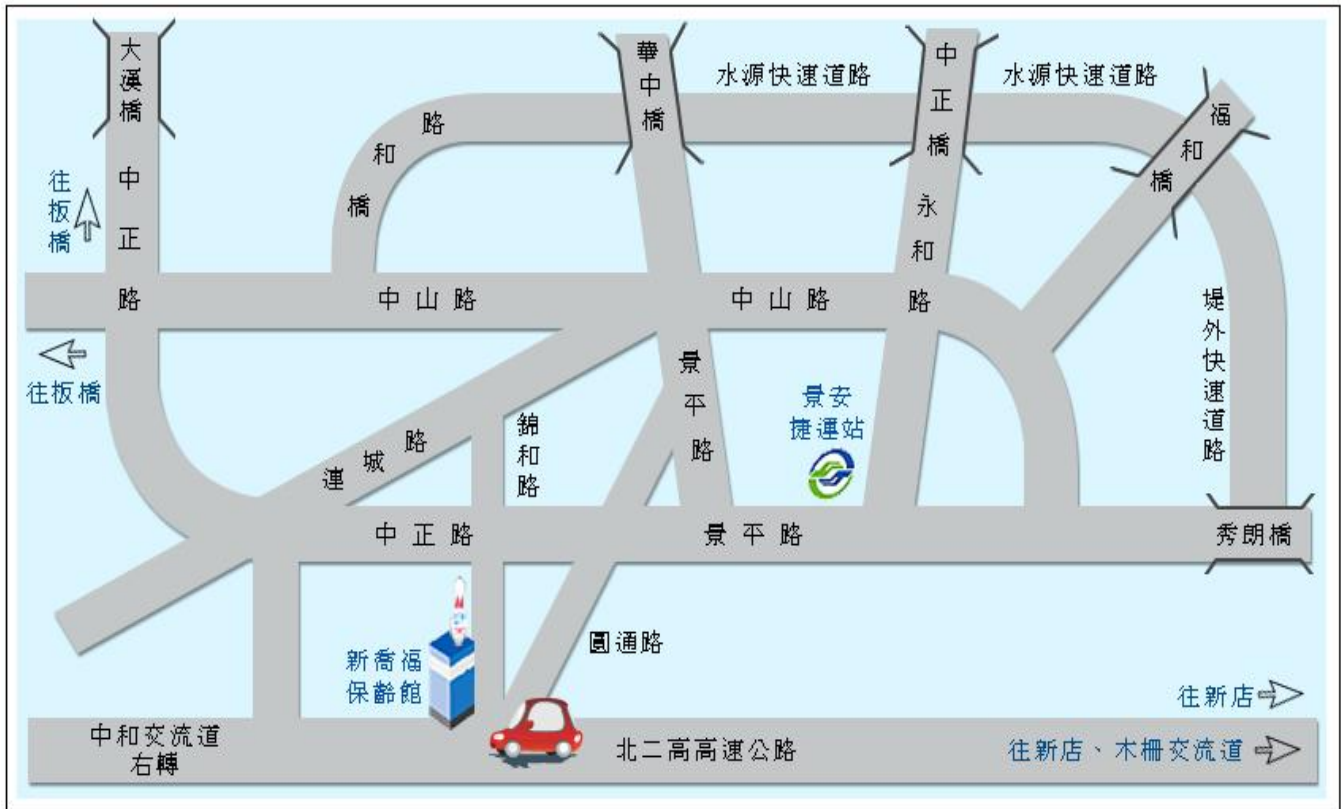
大漢橋

華中橋

水源快速道路

中正橋

水源快速道路

福和橋

和路

中正路

往板橋

橋和

永和路

中山路

中山路

往板橋

堤外快速道路

景平路

景安捷運站

連城路

錦和路

中正路

景平路

秀朗橋

新喬福保齡館

圓通路

往新店

中和交流道右轉

北二高高速公路

往新店、木柵交流道